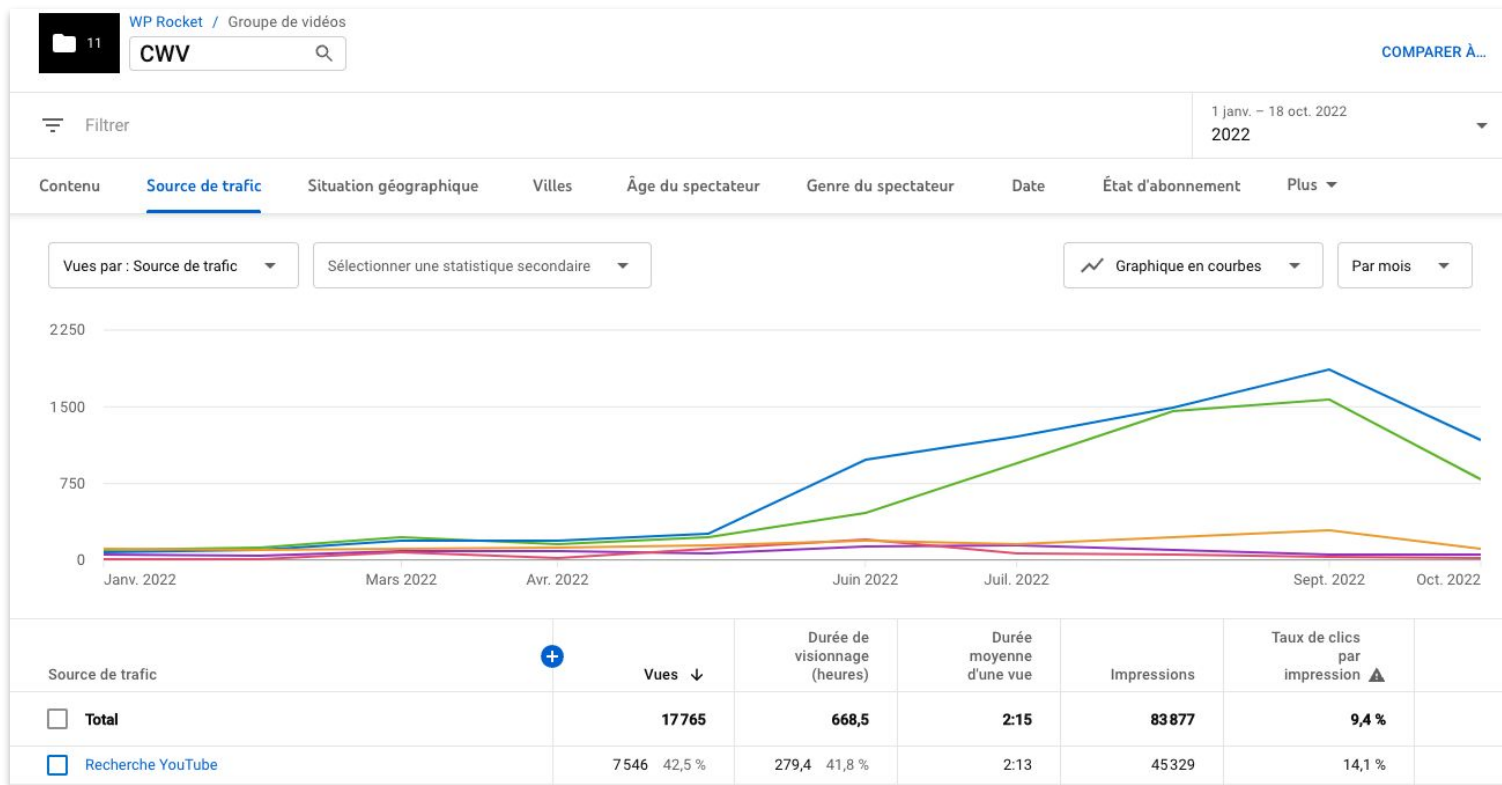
11

WP Rocket / Groupe de vidéos

CWV

COMPARER À...

Filtrer

1 janv. – 18 oct. 2022
2022

Contenu | Source de trafic | Situation géographique | Villes | Âge du spectateur | Genre du spectateur | Date | État d'abonnement | Plus

Vues par : Source de trafic

Sélectionner une statistique secondaire

Graphique en courbes

Par mois

2250
1500
750
0

Janv. 2022 | Mars 2022 | Avr. 2022 | Juin 2022 | Juil. 2022 | Sept. 2022 | Oct. 2022

| Source de trafic | Vues ↓ | Durée de visionnage (heures) | Durée moyenne d'une vue | Impressions | Taux de clics par impression |
|---|---|---|---|---|---|
| Total | 17765 | 668,5 | 2:15 | 83877 | 9,4 % |
| Recherche YouTube | 7546 42,5 % | 279,4 41,8 % | 2:13 | 45329 | 14,1 % |